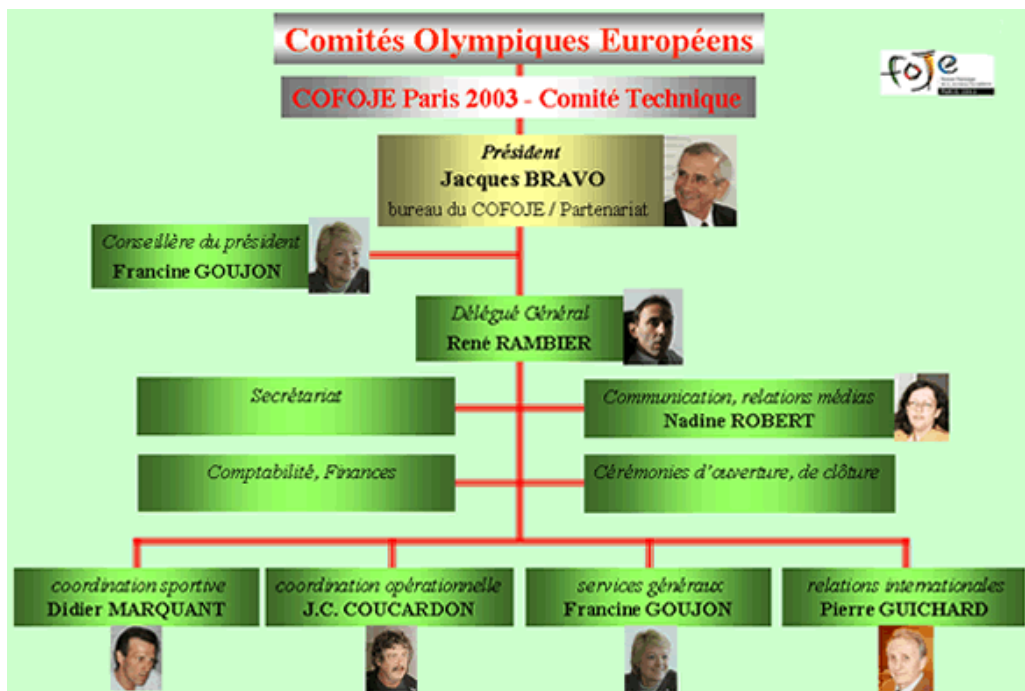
Comités Olympiques Européens

COFOJE Paris 2003 - Comité Technique

foje

Président
Jacques BRAVO
bureau du COFOJE / Partenariat

Conseillère du président
Francine GOUJON

Délégué Général
René RAMBIER

Secrétariat

Communication, relations médias
Nadine ROBERT

Comptabilité, Finances

Cérémonies d'ouverture, de clôture

coordination sportive
Didier MARQUANT

coordination opérationnelle
J.C. COUCARDON

services généraux
Francine GOUJON

relations internationales
Pierre GUICHARD